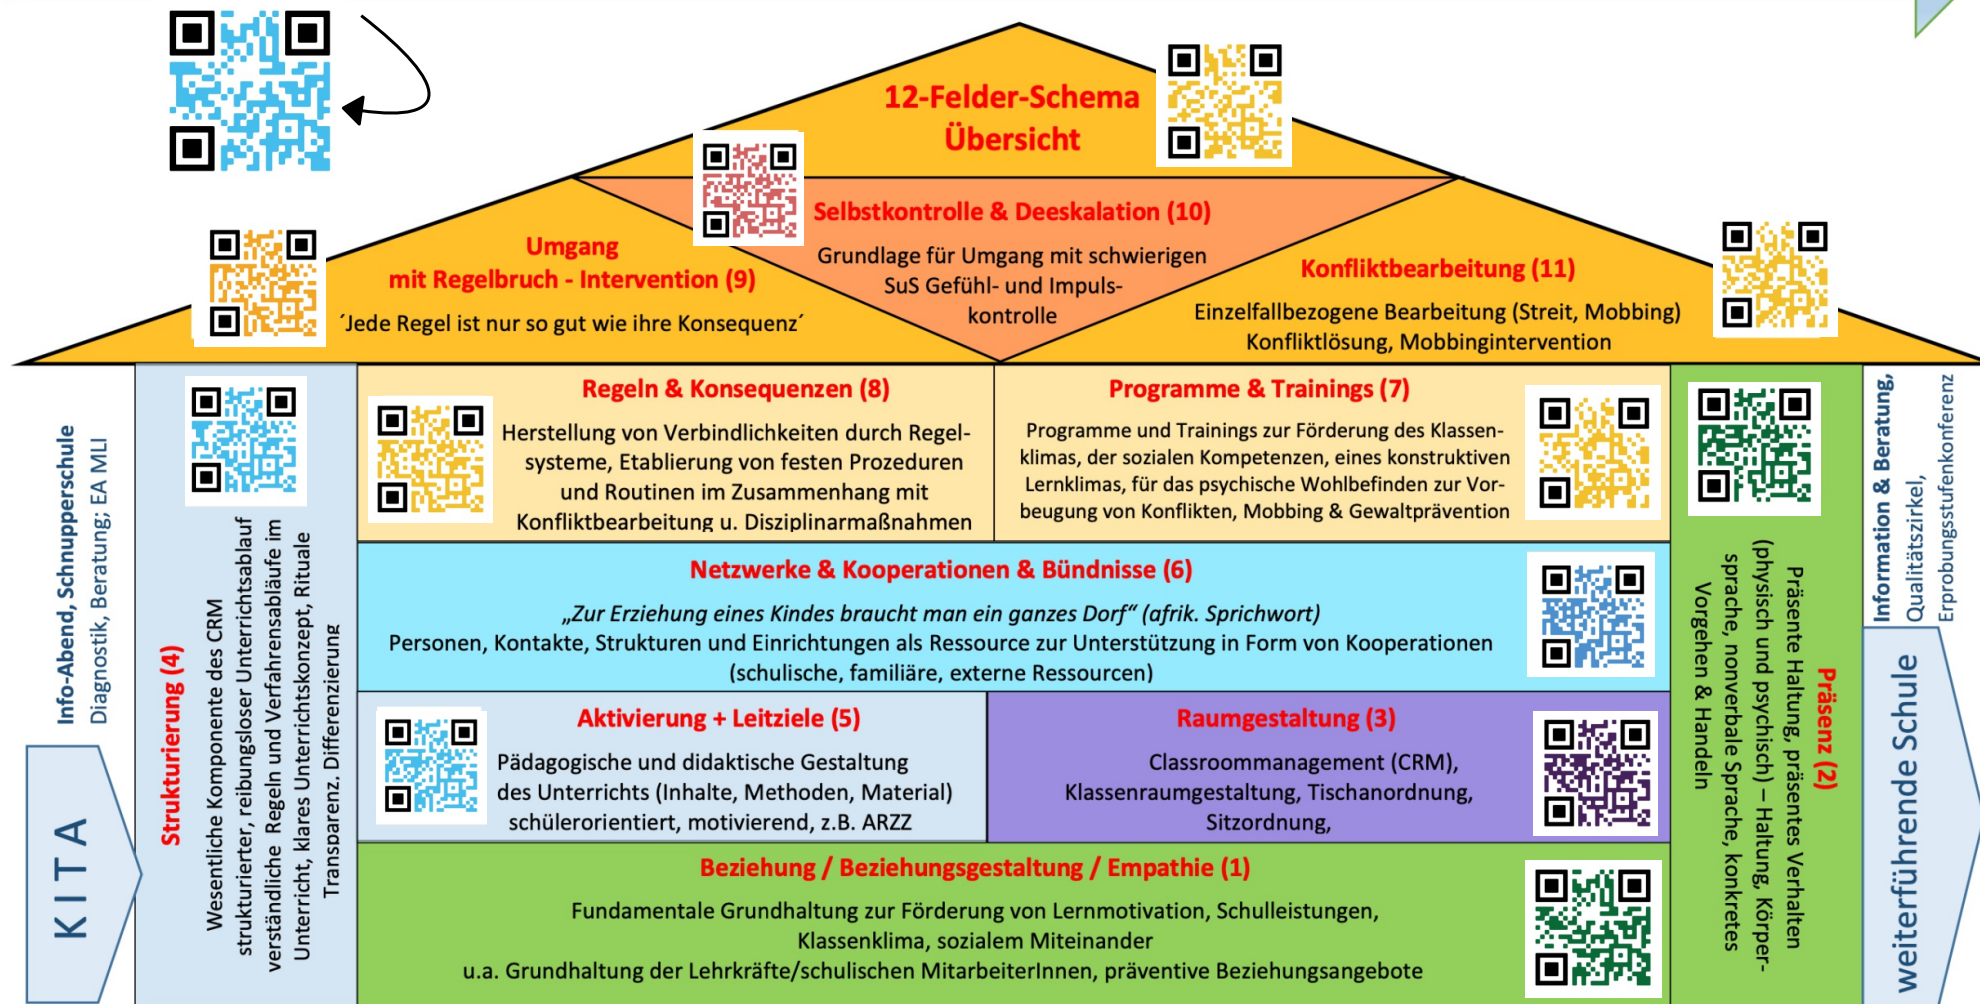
12-Felder-Schema
Übersicht

Selbstkontrolle & Deeskalation (10)
Grundlage für Umgang mit schwierigen SuS Gefühl- und Impulskontrolle

Umgang mit Regelbruch - Intervention (9)
´Jede Regel ist nur so gut wie ihre Konsequenz´

Konfliktbearbeitung (11)
Einzelfallbezogene Bearbeitung (Streit, Mobbing) Konfliktlösung, Mobbingintervention

Info-Abend, Schnupperschule
Diagnostik, Beratung; EA MLI

KITA

Strukturierung (4)
Wesentliche Komponente des CRM strukturierter, reibungsloser Unterrichtsablauf verständliche Regeln und Verfahrensabläufe im Unterricht, klares Unterrichtskonzept, Rituale Transparenz. Differenzierung

Regeln & Konsequenzen (8)
Herstellung von Verbindlichkeiten durch Regelsysteme, Etablierung von festen Prozeduren und Routinen im Zusammenhang mit Konfliktbearbeitung u. Disziplinarmaßnahmen

Programme & Trainings (7)
Programme und Trainings zur Förderung des Klassenklimas, der sozialen Kompetenzen, eines konstruktiven Lernklimas, für das psychische Wohlbefinden zur Vorbeugung von Konflikten, Mobbing & Gewaltprävention

Netzwerke & Kooperationen & Bündnisse (6)
„Zur Erziehung eines Kindes braucht man ein ganzes Dorf“ (afrik. Sprichwort)
Personen, Kontakte, Strukturen und Einrichtungen als Ressource zur Unterstützung in Form von Kooperationen (schulische, familiäre, externe Ressourcen)

Aktivierung + Leitziele (5)
Pädagogische und didaktische Gestaltung des Unterrichts (Inhalte, Methoden, Material) schülerorientiert, motivierend, z.B. ARZZ

Raumgestaltung (3)
Classroommanagement (CRM), Klassenraumgestaltung, Tischanordnung, Sitzordnung,

Beziehung / Beziehungsgestaltung / Empathie (1)
Fundamentale Grundhaltung zur Förderung von Lernmotivation, Schulleistungen, Klassenklima, sozialem Miteinander
u.a. Grundhaltung der Lehrkräfte/schulischen MitarbeiterInnen, präventive Beziehungsangebote

Präsenz (2)
Präsente Haltung, präsentes Verhalten (physisch und psychisch) – Haltung, Körpersprache, nonverbale Sprache, konkretes Vorgehen & Handeln

Information & Beratung,
Qualitätszirkel,
Erprobungsstufenkonferenz

weiterführende Schule